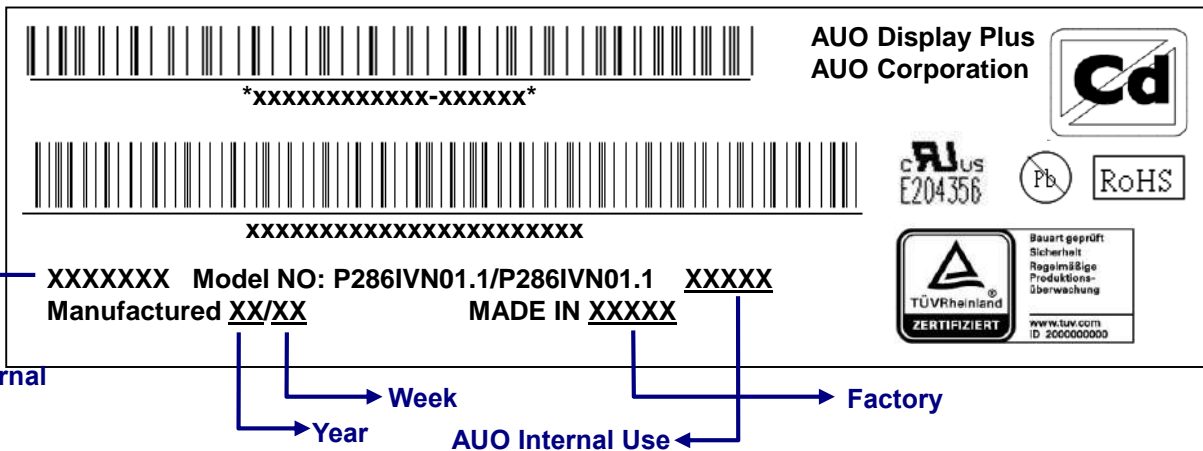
*xxxxxxxxxxxx-xxxxxx*

xxxxxxxxxxxxxxxxxxxxxxxx

AUO Display Plus
AUO Corporation

Cd

c UL us
E204356

Pb

RoHS

TÜVRheinland
ZERTIFIZIERT

Bauart geprüft
Sicherheit
Regelmäßige
Produktions-
Überwachung

www.tuv.com
ID 2000000000

XXXXXXX Model NO: P286IVN01.1/P286IVN01.1 XXXXX
Manufactured XX/XX MADE IN XXXXX

rnal

Week

Factory

Year

AUO Internal Use